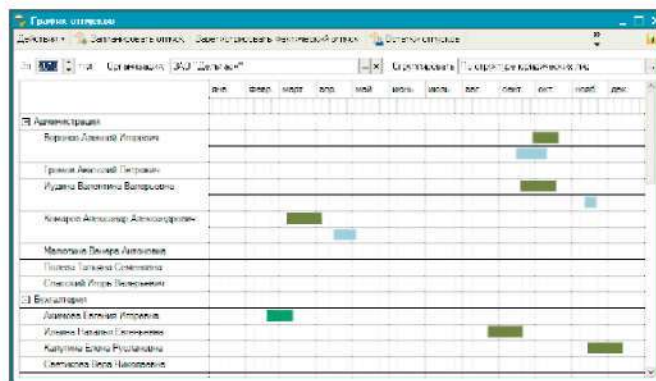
График отпусков

Действия • Запланировать отпуск Зарегистрировать фактический отпуск Остатки отпусков

За 20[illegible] год Организация: ЗАО "Дельта-с" Сгруппировать: По структуре юридических лиц

| | янв. | февр. | март | апр. | май | июнь | июль | авг. | сент. | окт. | нояб. | дек. |
|---|---|---|---|---|---|---|---|---|---|---|---|---|
| ⊟ Администрация | | | | | | | | | | | | |
| Воронов Алексей Игоревич | | | | | | | | | | | | |
| Громов Анатолий Петрович | | | | | | | | | | | | |
| Иудина Валентина Валерьевна | | | | | | | | | | | | |
| Комаров Александр Александрович | | | | | | | | | | | | |
| Малинина Венера Антоновна | | | | | | | | | | | | |
| Попова Татьяна Семеновна | | | | | | | | | | | | |
| Спасский Игорь Валерьевич | | | | | | | | | | | | |
| ⊟ Бухгалтерия | | | | | | | | | | | | |
| Алимова Евгения Игоревна | | | | | | | | | | | | |
| Ильина Наталья Евгеньевна | | | | | | | | | | | | |
| Калугина Елена Руслановна | | | | | | | | | | | | |
| Светлакова Вера Николаевна | | | | | | | | | | | | |